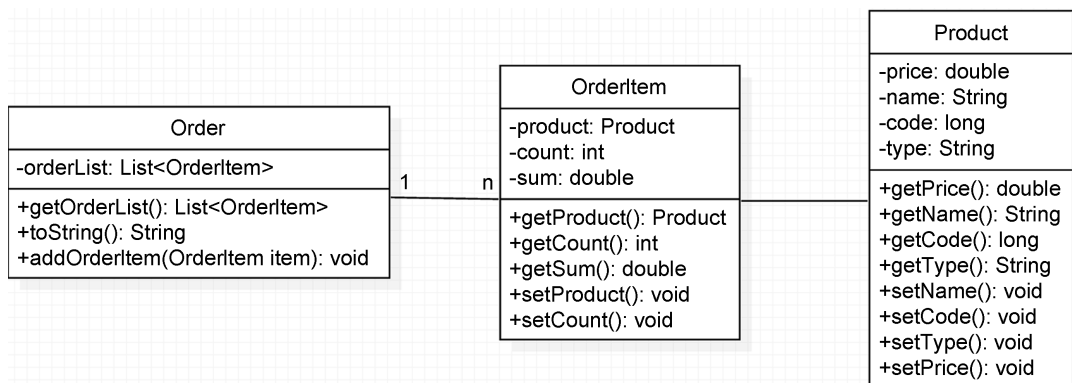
Order
-orderList: List<OrderItem>
+getOrderList(): List<OrderItem>
+toString(): String
+addOrderItem(OrderItem item): void

1

n

OrderItem
-product: Product
-count: int
-sum: double
+getProduct(): Product
+getCount(): int
+getSum(): double
+setProduct(): void
+setCount(): void

Product
-price: double
-name: String
-code: long
-type: String
+getPrice(): double
+getName(): String
+getCode(): long
+getType(): String
+setName(): void
+setCode(): void
+setType(): void
+setPrice(): void